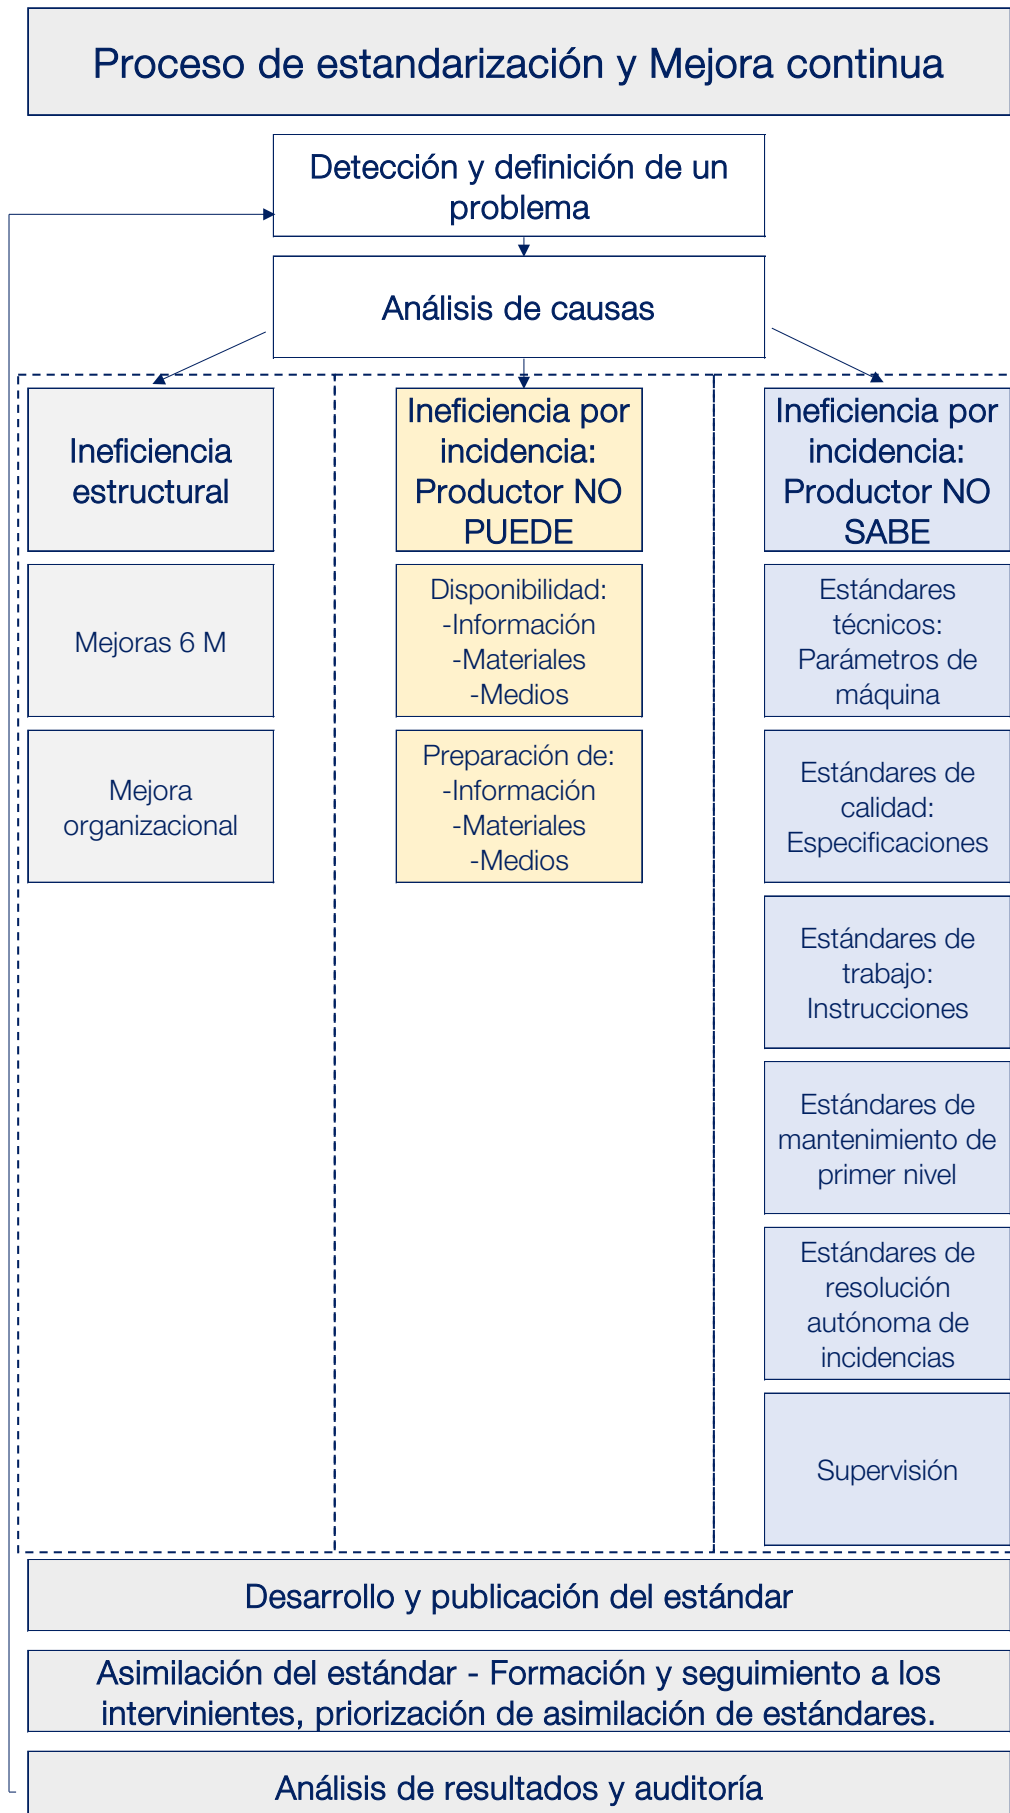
Proceso de estandarización y Mejora continua

Detección y definición de un problema

Análisis de causas

Ineficiencia estructural

Mejoras 6 M

Mejora organizacional

Ineficiencia por incidencia: Productor NO PUEDE

Disponibilidad:
-Información
-Materiales
-Medios

Preparación de:
-Información
-Materiales
-Medios

Ineficiencia por incidencia: Productor NO SABE

Estándares técnicos: Parámetros de máquina

Estándares de calidad: Especificaciones

Estándares de trabajo: Instrucciones

Estándares de mantenimiento de primer nivel

Estándares de resolución autónoma de incidencias

Supervisión

Desarrollo y publicación del estándar

Asimilación del estándar - Formación y seguimiento a los intervinientes, priorización de asimilación de estándares.

Análisis de resultados y auditoría